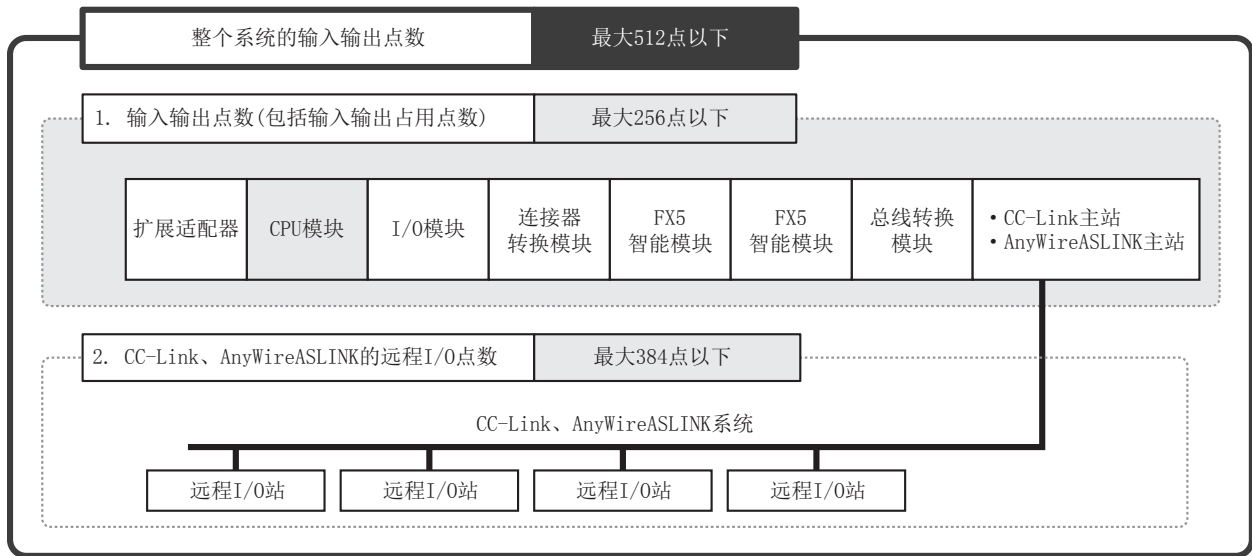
整个系统的输入输出点数
最大512点以下

1. 输入输出点数(包括输入输出占用点数)
最大256点以下

| 扩展适配器 | CPU模块 | I/O模块 | 连接器转换模块 | FX5智能模块 | FX5智能模块 | 总线转换模块 | • CC-Link主站 • AnyWireASLINK主站 |
|---|---|---|---|---|---|---|---|

2. CC-Link、AnyWireASLINK的远程I/O点数
最大384点以下

CC-Link、AnyWireASLINK系统

远程I/O站
远程I/O站
远程I/O站
远程I/O站